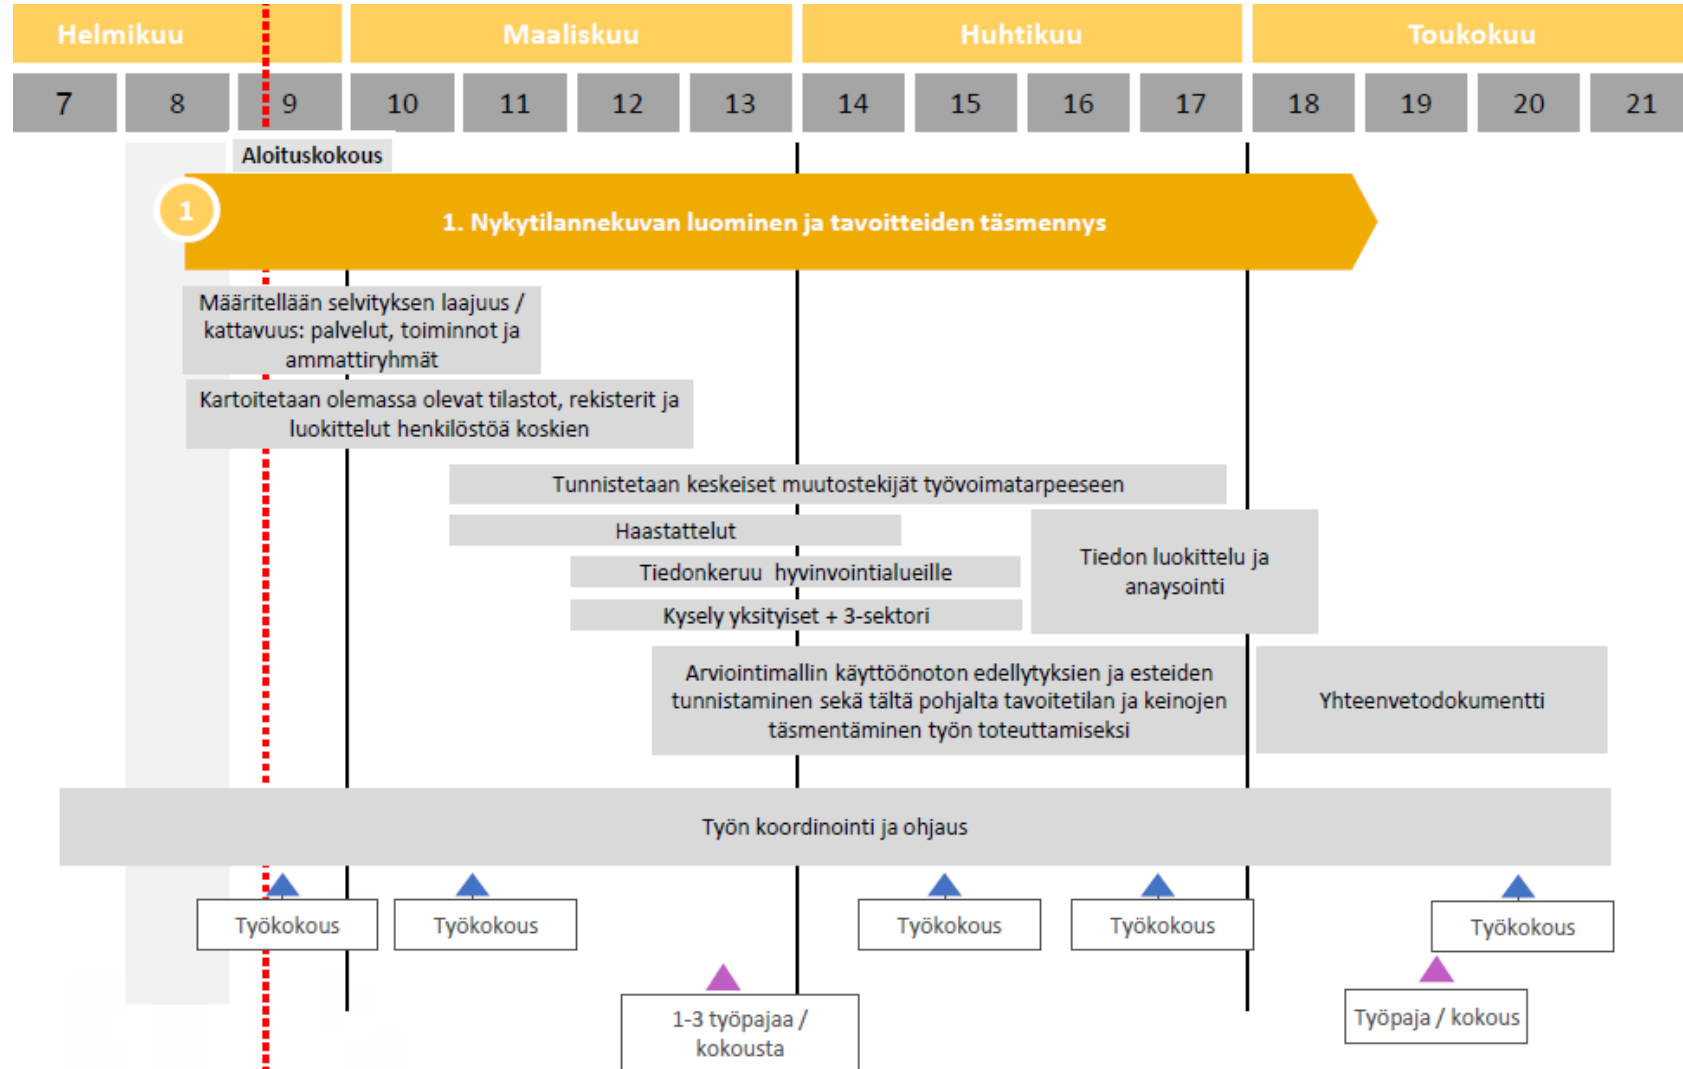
| Helmikuu | | | Maaliskuu | | | | Huhtikuu | | | | Toukokuu | | | |
|---|---|---|---|---|---|---|---|---|---|---|---|---|---|---|
| 7 | 8 | 9 | 10 | 11 | 12 | 13 | 14 | 15 | 16 | 17 | 18 | 19 | 20 | 21 |

Aloituskokous

1

1. Nykytilannekuvan luominen ja tavoitteiden täsmennys

Määritellään selvityksen laajuus / kattavuus: palvelut, toiminnot ja ammattiryhmät

Kartoitetaan olemassa olevat tilastot, rekisterit ja luokittelut henkilöstöä koskien

Tunnistetaan keskeiset muutostekijät työvoimatarpeeseen

Haastattelut

Tiedonkeruu hyvinvointialueille

Kysely yksityiset + 3-sektori

Tiedon luokittelu ja anaysointi

Arviointimallin käyttöönoton edellytyksien ja esteiden tunnistaminen sekä tältä pohjalta tavoitetilan ja keinojen täsmentäminen työn toteuttamiseksi

Yhteenvetodokumentti

Työn koordinointi ja ohjaus

Työkokous

Työkokous

Työkokous

Työkokous

Työkokous

1-3 työpajaa / kokousta

Työpaja / kokous